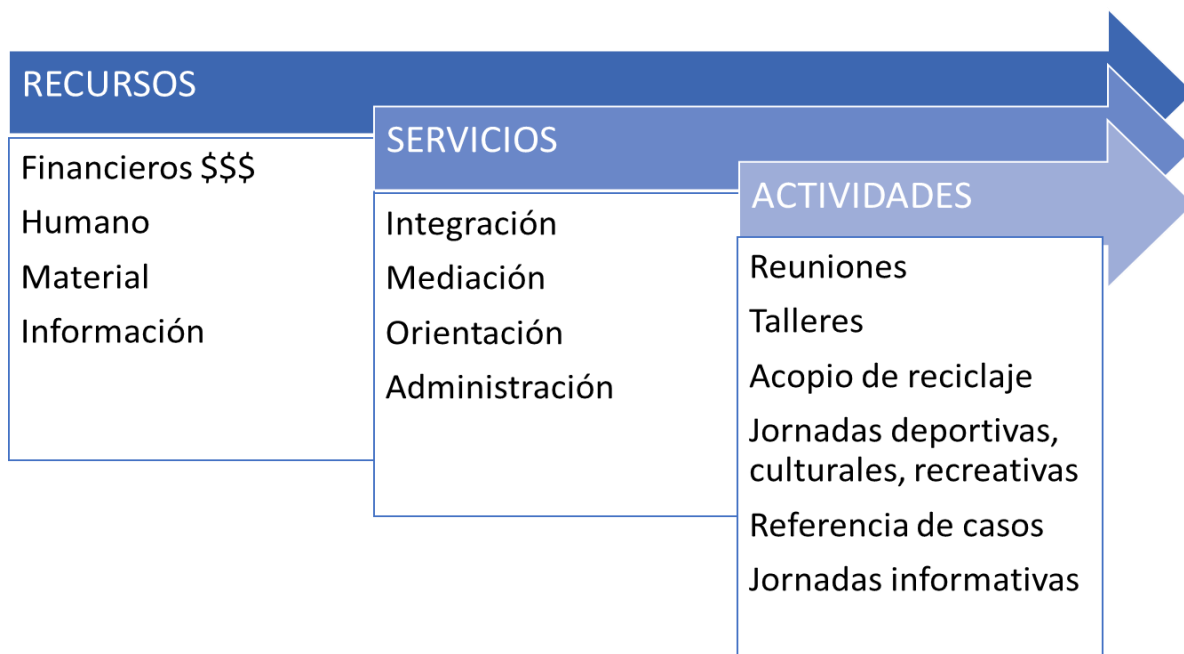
RECURSOS

Financieros \$\$\$
Humano
Material
Información

SERVICIOS

Integración
Mediación
Orientación
Administración

ACTIVIDADES

Reuniones
Talleres
Acopio de reciclaje
Jornadas deportivas, culturales, recreativas
Referencia de casos
Jornadas informativas